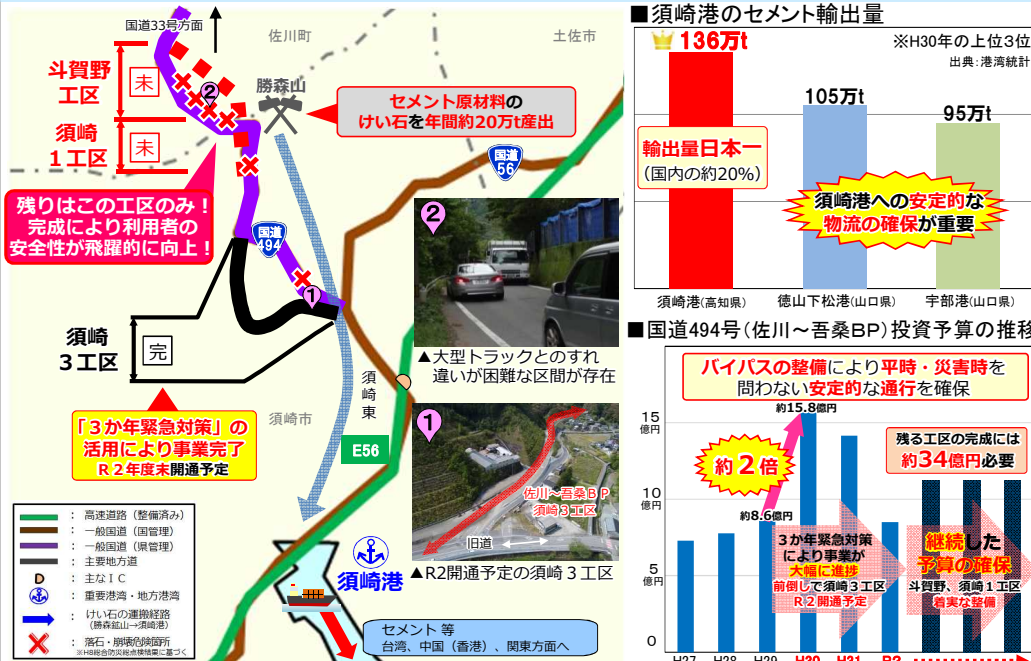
国道33号方面

佐川町

土佐市

斗賀野工区

未

須崎1工区

未

勝森山

セメント原材料のけい石を年間約20万t産出

国道56

残りはこの工区のみ！完成により利用者の安全性が飛躍的に向上！

国道494

須崎3工区

完

「3か年緊急対策」の活用により事業完了 R2年度末開通予定

須崎市

須崎東

E56

2

▲大型トラックとのすれ違いが困難な区間が存在

1

佐川～吾桑BP 須崎3工区

旧道

▲R2開通予定の須崎3工区

須崎港

セメント等 台湾、中国（香港）、関東方面へ

： 高速道路（整備済み）
： 一般国道（国管理）
： 一般国道（県管理）
： 主要地方道
： 主なIC
： 重要港湾・地方港湾
： けい石の運搬経路（勝森鉱山→須崎港）
： 落石・崩壊危険箇所
※H8総合防災総点検結果に基づく

■須崎港のセメント輸出量

※H30年の上位3位
出典：港湾統計

136万t

105万t

95万t

輸出量日本一
（国内の約20%）

須崎港への安定的な物流の確保が重要

須崎港(高知県)

徳山下松港(山口県)

宇部港(山口県)

■国道494号（佐川～吾桑BP）投資予算の推移

バイパスの整備により平時・災害時を問わない安定的な通行を確保

15億円

10億円

5億円

0

約15.8億円

約8.6億円

約2倍

残る工区の完成には約34億円必要

3か年緊急対策により事業が大幅に進捗
前倒しで須崎3工区R2開通予定

継続した予算の確保
斗賀野、須崎1工区着実な整備

H27 H28 H29 H30 H31 R2